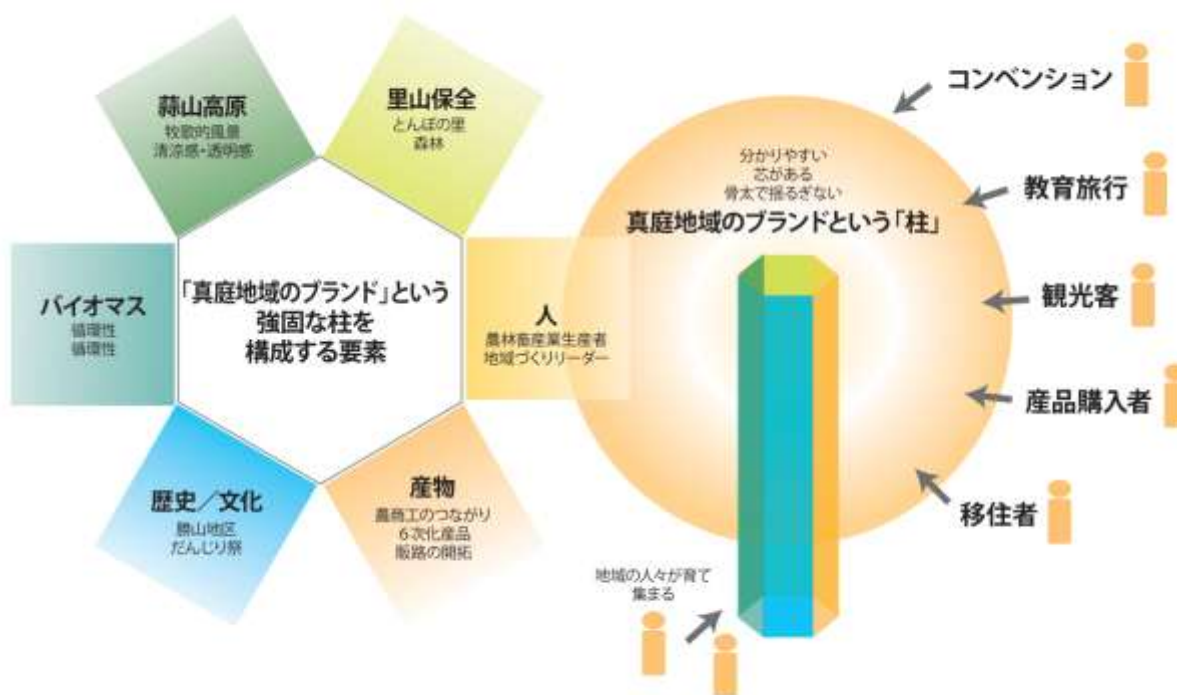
蒜山高原
牧歌的風景
清涼感•透明感

里山保全
とんぼの里
森林

「真庭地域のブランド」という
強固な柱を
構成する要素

バイオマス
循環性
循環性

人
農林畜産業生産者
地域づくりリーダー

歴史／文化
勝山地区
だんじり祭

産物
農商工のつながり
6次化産品
販路の開拓

分かりやすい
芯がある
骨太で揺るぎない
真庭地域のブランドという「柱」

コンベンション
教育旅行
観光客
産品購入者
移住者

地域の人々が育て
集まる